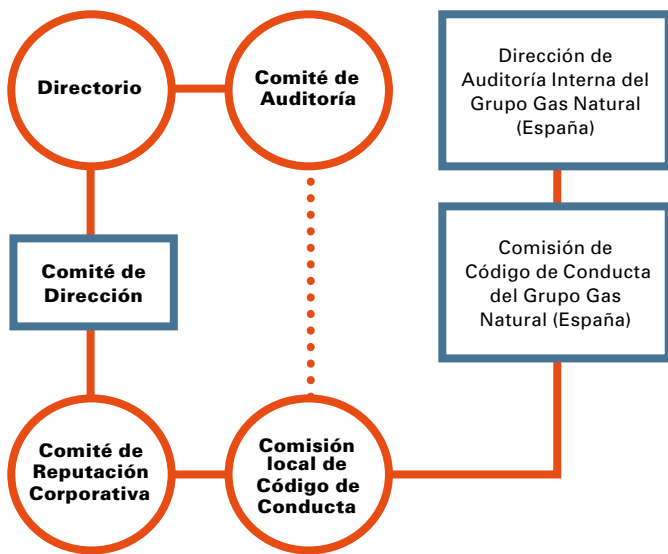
Directorio

Comité de Auditoría

Dirección de Auditoría Interna del Grupo Gas Natural (España)

Comité de Dirección

Comisión de Código de Conducta del Grupo Gas Natural (España)

Comité de Reputación Corporativa

Comisión local de Código de Conducta